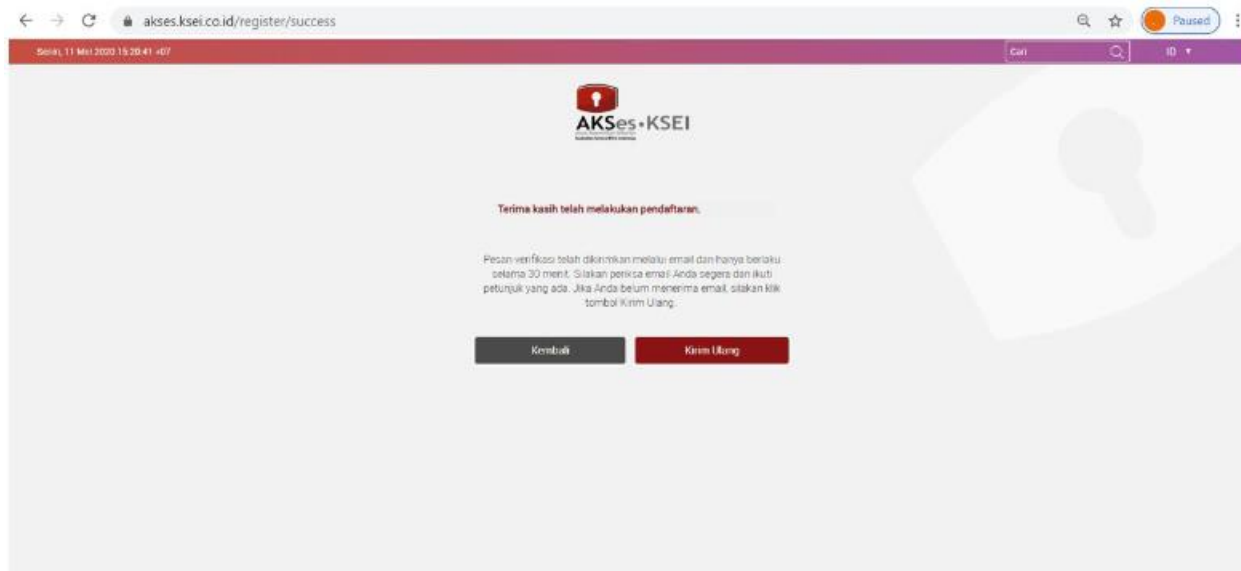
akses.ksei.co.id/register/success

Paused

Senin, 11 Mei 2020 15:20:41 +07

Cari

ID

AKSes•KSEI

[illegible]

Terima kasih telah melakukan pendaftaran.

Pesan verifikasi telah dikirimkan melalui email dan hanya berlaku selama 30 menit. Silakan periksa email Anda segera dan ikuti petunjuk yang ada. Jika Anda belum menerima email, silakan klik tombol Kirim Ulang.

Kembali

Kirim Ulang